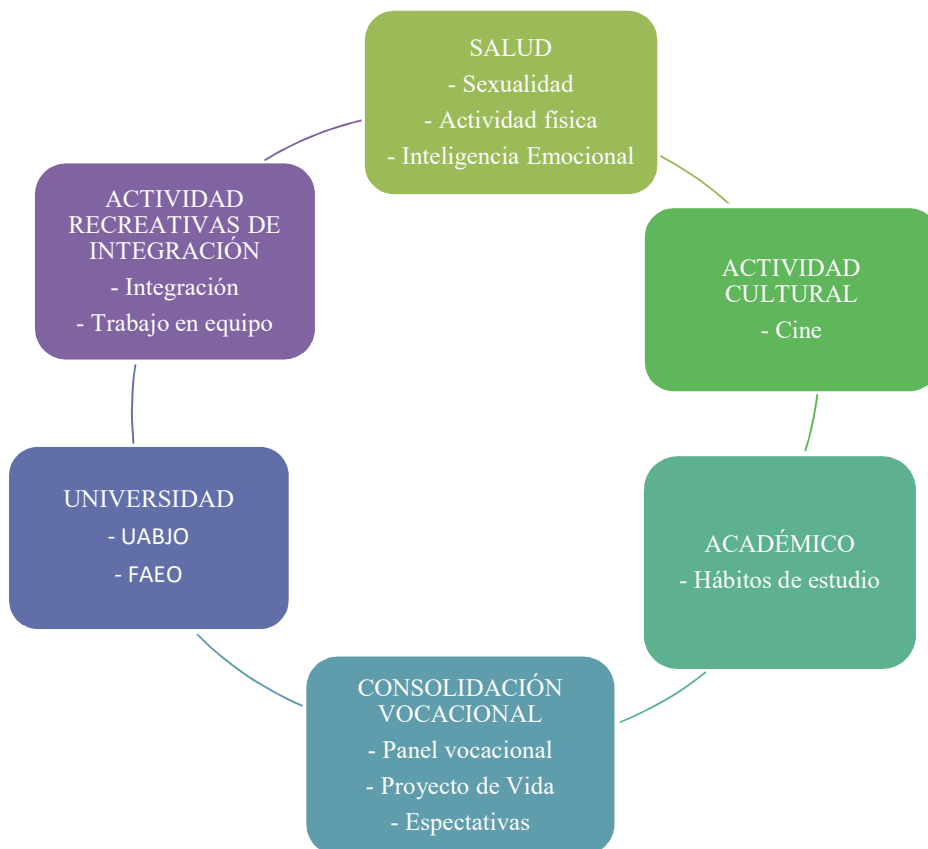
SALUD
- Sexualidad
- Actividad física
- Inteligencia Emocional

ACTIVIDAD CULTURAL
- Cine

ACADÉMICO
- Hábitos de estudio

CONSOLIDACIÓN VOCACIONAL
- Panel vocacional
- Proyecto de Vida
- Espectativas

UNIVERSIDAD
- UABJO
- FAEO

ACTIVIDAD RECREATIVAS DE INTEGRACIÓN
- Integración
- Trabajo en equipo